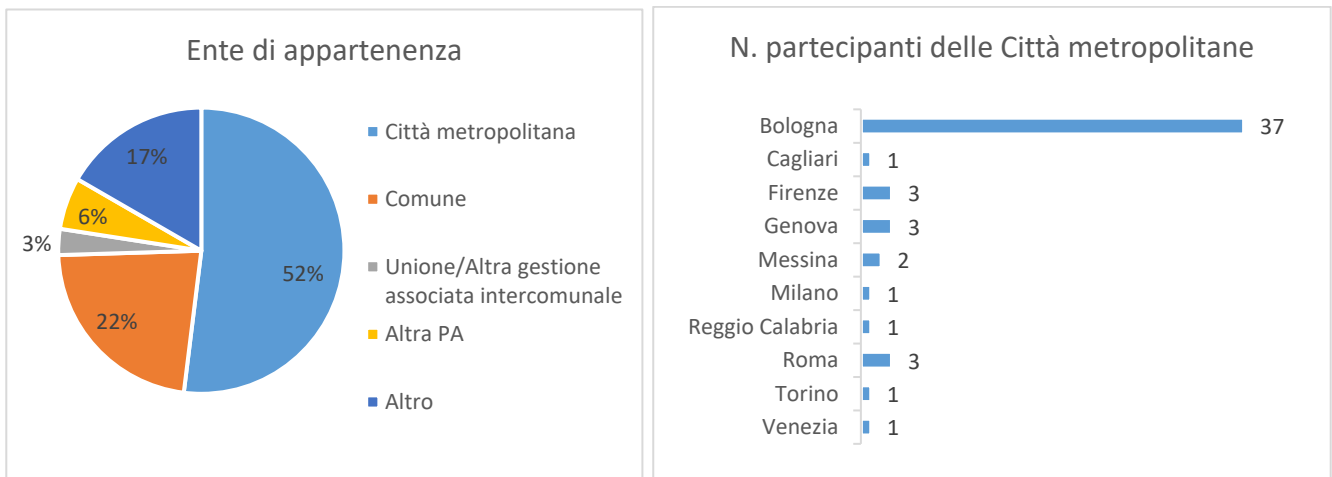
Ente di appartenenza

17%
6%
3%
52%
22%

Città metropolitana
Comune
Unione/Altra gestione associata intercomunale
Altra PA
Altro

N. partecipanti delle Città metropolitane

Bologna 37
Cagliari 1
Firenze 3
Genova 3
Messina 2
Milano 1
Reggio Calabria 1
Roma 3
Torino 1
Venezia 1